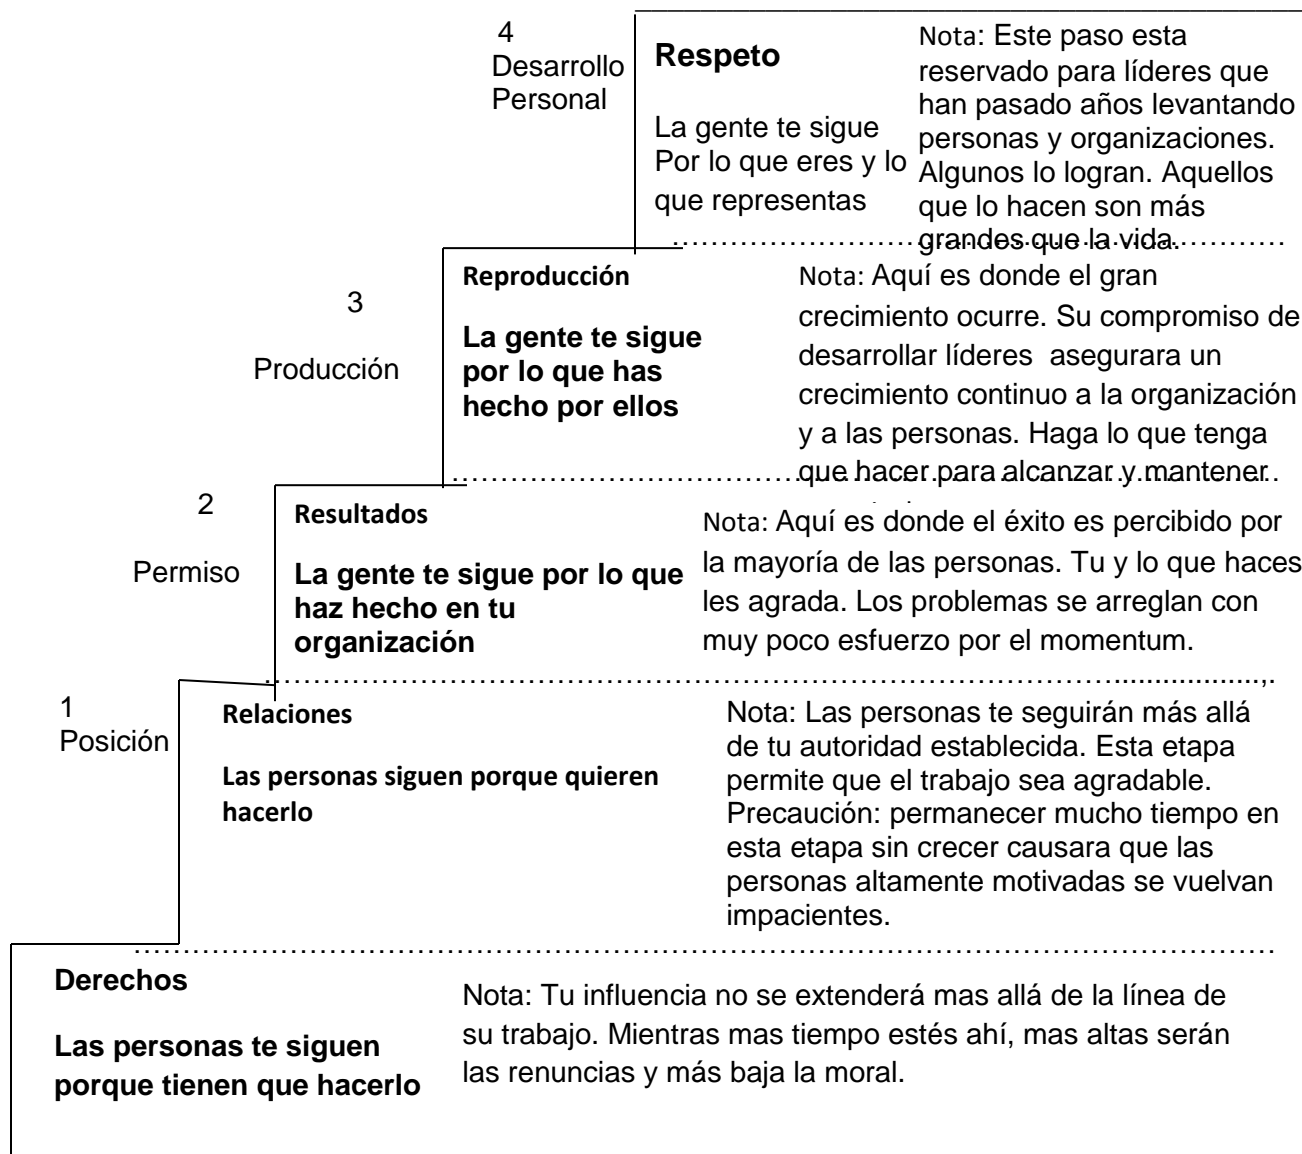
4
Desarrollo Personal

Respeto

La gente te sigue Por lo que eres y lo que representas

Nota: Este paso esta reservado para líderes que han pasado años levantando personas y organizaciones. Algunos lo logran. Aquellos que lo hacen son más grandes que la vida.

3

Producción

Reproducción

La gente te sigue por lo que has hecho por ellos

Nota: Aquí es donde el gran crecimiento ocurre. Su compromiso de desarrollar líderes asegurara un crecimiento continuo a la organización y a las personas. Haga lo que tenga que hacer para alcanzar y mantener.

2

Permiso

Resultados

La gente te sigue por lo que haz hecho en tu organización

Nota: Aquí es donde el éxito es percibido por la mayoría de las personas. Tu y lo que haces les agrada. Los problemas se arreglan con muy poco esfuerzo por el momentum.

1
Posición

Relaciones

Las personas siguen porque quieren hacerlo

Nota: Las personas te seguirán más allá de tu autoridad establecida. Esta etapa permite que el trabajo sea agradable. Precaución: permanecer mucho tiempo en esta etapa sin crecer causara que las personas altamente motivadas se vuelvan impacientes.

Derechos

Las personas te siguen porque tienen que hacerlo

Nota: Tu influencia no se extenderá mas allá de la línea de su trabajo. Mientras mas tiempo estés ahí, mas altas serán las renuncias y más baja la moral.